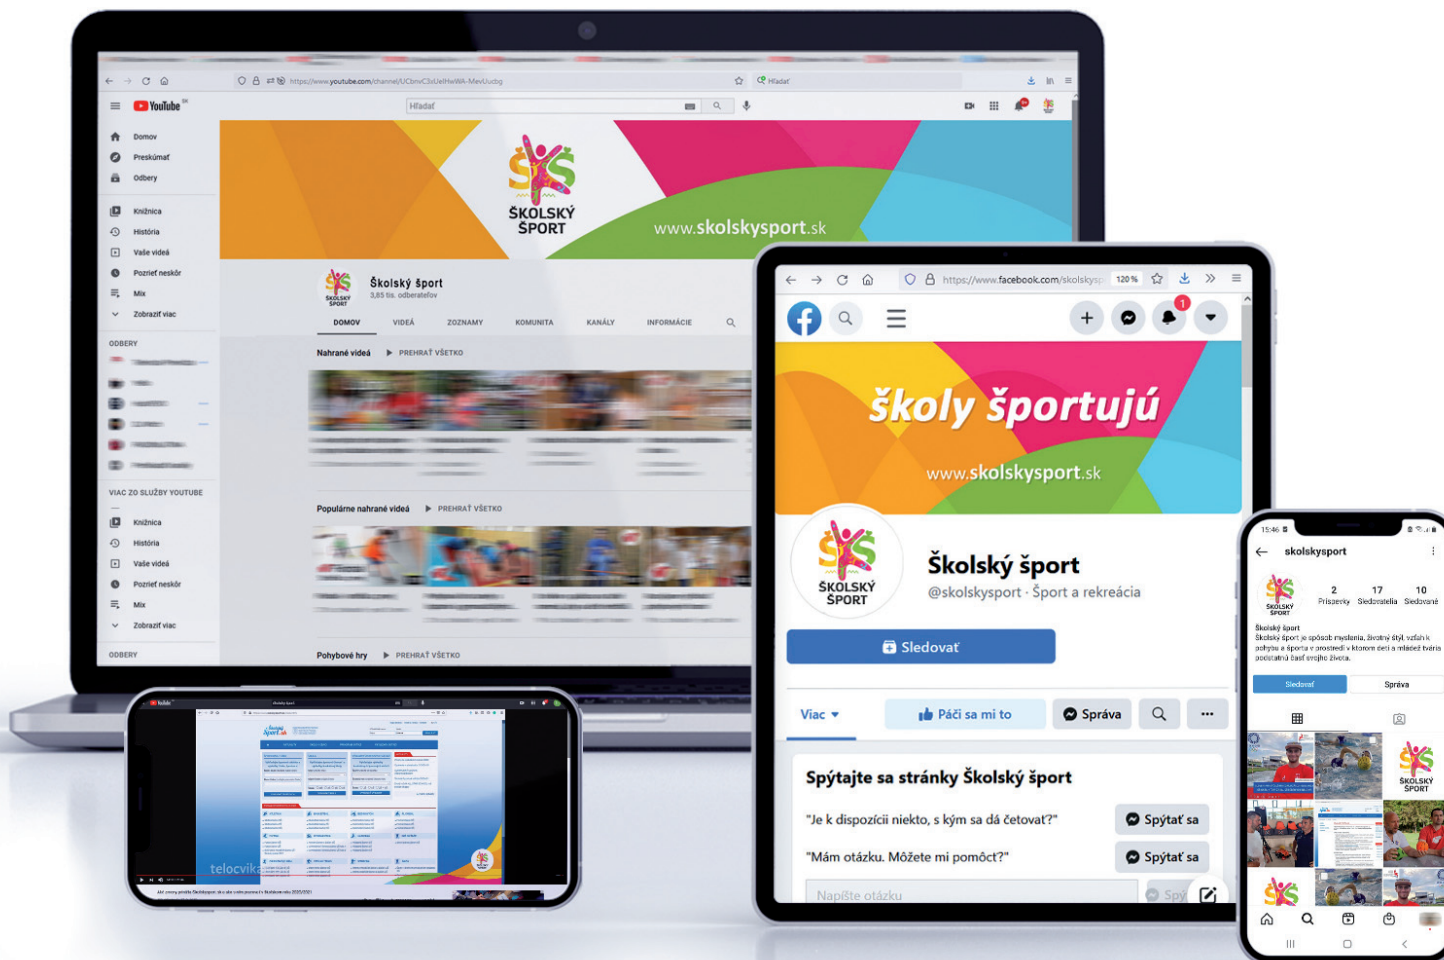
https://www.youtube.com/channel/UCbvvC3sUeIHwWA-MevUucbg

Hľadať

YouTube SK

Hľadať

Domov
Preskúmať
Odbery

Knižnica
História
Vaše videá
Pozrieť neskôr
Mix
Zobraziť viac

ODBERY

VIAC ZO SLUŽBY YOUTUBE

Knižnica
História
Vaše videá
Pozrieť neskôr
Mix
Zobraziť viac

ODBERY

ŠKOLSKÝ ŠPORT

www.skolskysport.sk

Školský šport
3,85 tis. odberateľov

DOMOV VIDEÁ ZOZNAMY KOMUNITA KANÁLY INFORMÁCIE

Nahrané videá ▶ PREHRAŤ VŠETKO

Populárne nahrané videá ▶ PREHRAŤ VŠETKO

Pohybové hry ▶ PREHRAŤ VŠETKO

https://www.facebook.com/skolskysp 120 %

školy športujú

www.skolskysport.sk

ŠKOLSKÝ ŠPORT

Školský šport
@skolskysport · Šport a rekreácia

Sledovať

Viac ▾

Páči sa mi to

Správa

Spýtajte sa stránky Školský šport

"Je k dispozícii niekto, s kým sa dá četovať?"

Spýtať sa

"Mám otázku. Môžete mi pomôcť?"

Spýtať sa

Napíšte otázku

15:46

skolskysport

2 Príspevky
17 Sledovatelia
10 Sledované

Školský šport
Školský šport je spôsob myslenia, životný štýl, vzťah k pohybu a športu v prostredí v ktorom detí a mládeži tvária podstatnú časť svojho života.

Sledovať
Správa

ŠKOLSKÝ ŠPORT

telocvikár

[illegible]